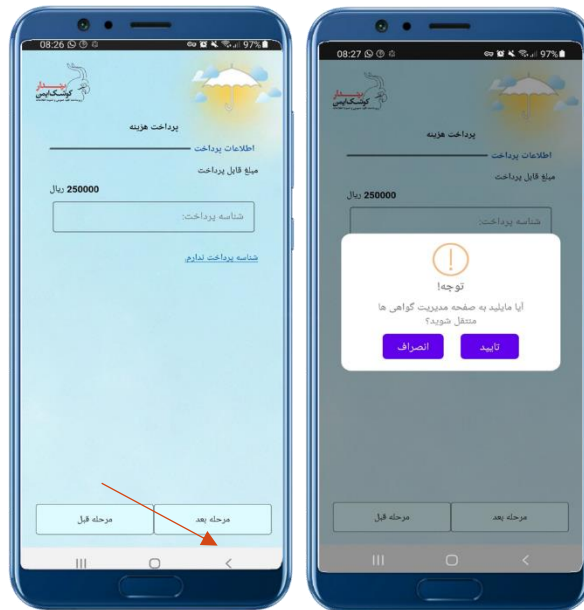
08:26 97%

پرداخت هزینه

اطلاعات پرداخت

مبلغ قابل پرداخت

250000 ریال

شناسه پرداخت:

شناسه پرداخت ندارم.

مرحله بعد

مرحله قبل

08:27 97%

پرداخت هزینه

اطلاعات پرداخت

مبلغ قابل پرداخت

250000 ریال

شناسه پرداخت:

توجه!

آیا مایلید به صفحه مدیریت گواهی ها منتقل شوید؟

تایید

انصراف

مرحله بعد

مرحله قبل